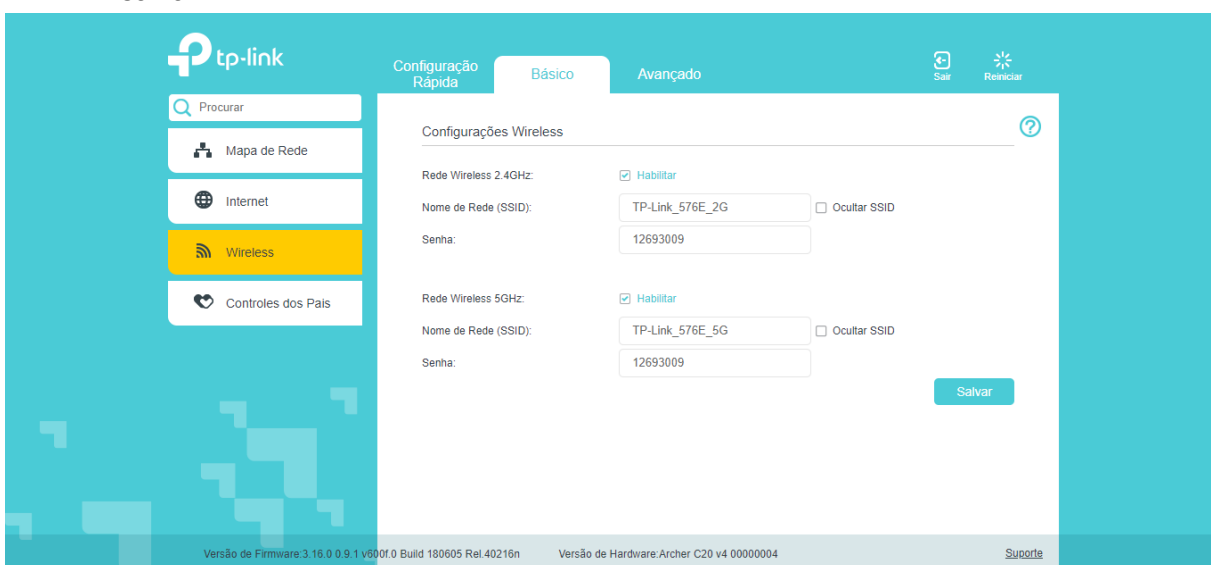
tp-link

Configuração Rápida
Básico
Avançado
Sair
Reiniciar

Procurar
Mapa de Rede
Internet
Wireless
Controles dos Pais

Configurações Wireless

Rede Wireless 2.4GHz: Habilitar
Nome de Rede (SSID): TP-Link_576E_2G Ocultar SSID
Senha: 12693009

Rede Wireless 5GHz: Habilitar
Nome de Rede (SSID): TP-Link_576E_5G Ocultar SSID
Senha: 12693009

Salvar

Versão de Firmware:3.16.0 0.9.1 v600f.0 Build 180605 Rel.40216n
Versão de Hardware:Archer C20 v4 00000004
Suporte